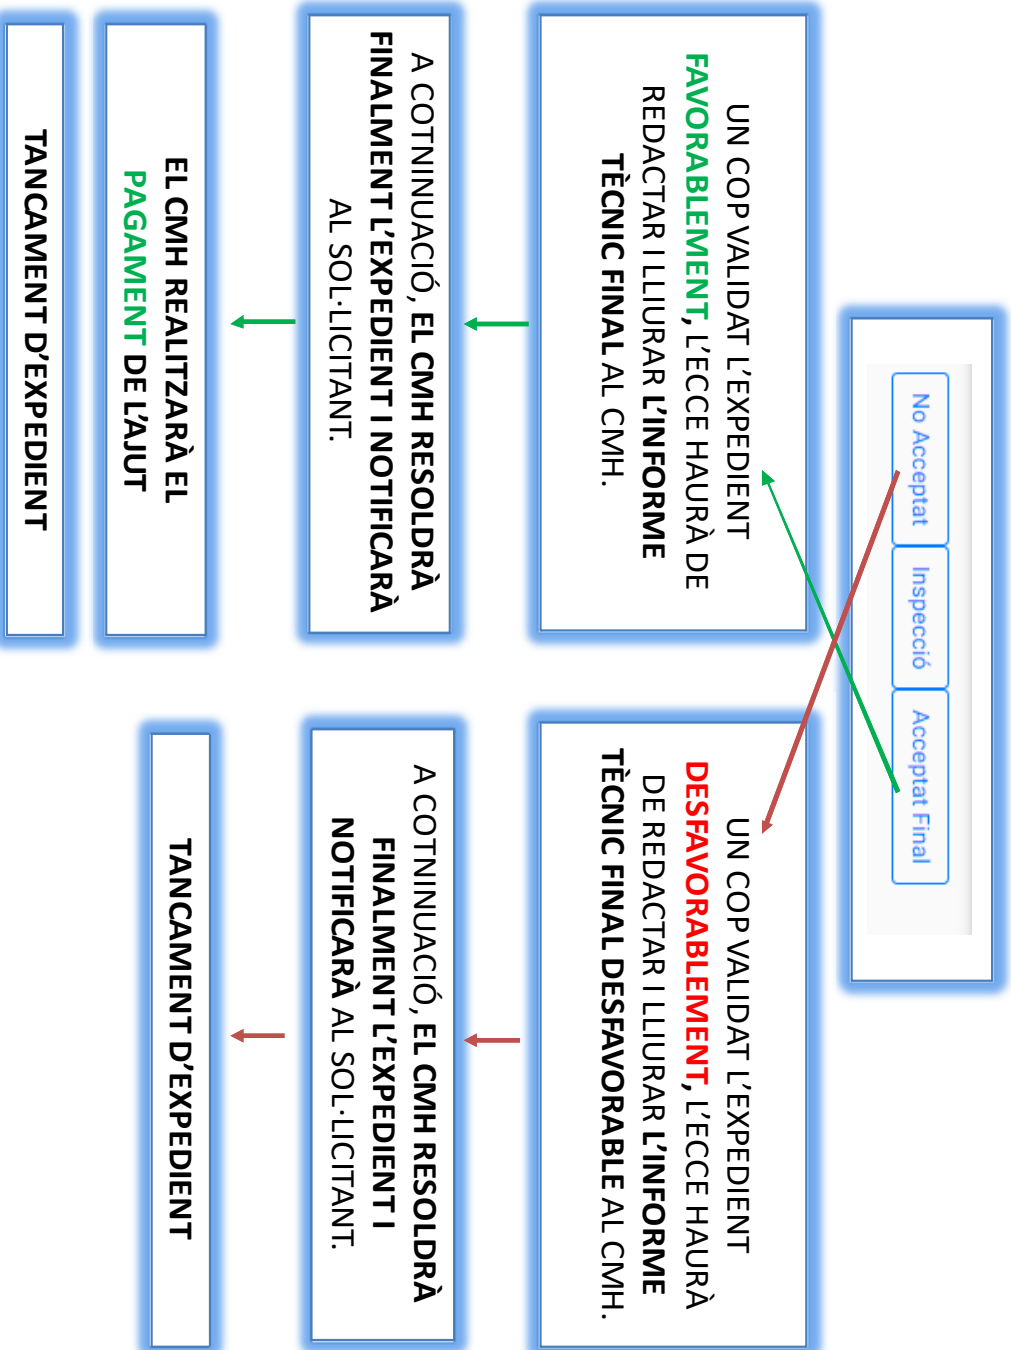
No Acceptat

Inspecció

Acceptat Final

UN COP VALIDAT L'EXPEDIENT FAVORABLEMENT, L'ECCE HAURÀ DE REDACTAR I LLIURAR L'INFORME TÈCNIC FINAL AL CMH.

A COTNINUACIÓ, EL CMH RESOLDRÀ FINALMENT L'EXPEDIENT I NOTIFICARÀ AL SOL·LICITANT.

EL CMH REALITZARÀ EL PAGAMENT DE L'AJUT

TANCAMENT D'EXPEDIENT

UN COP VALIDAT L'EXPEDIENT DESFAVORABLEMENT, L'ECCE HAURÀ DE REDACTAR I LLIURAR L'INFORME TÈCNIC FINAL DESFAVORABLE AL CMH.

A COTNINUACIÓ, EL CMH RESOLDRÀ FINALMENT L'EXPEDIENT I NOTIFICARÀ AL SOL·LICITANT.

TANCAMENT D'EXPEDIENT